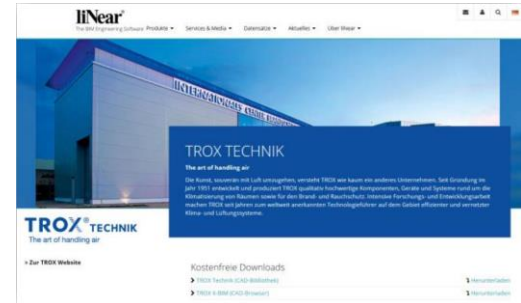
liNear
The BIM Engineering Software

Produkte ▾ Services & Media ▾ Datensätze ▾ Aktuelles ▾ Über linear ▾

TROX TECHNIK

The art of handling air

Die Kunst, souverän mit Luft umzugehen, versteht TROX wie kaum ein anderes Unternehmen. Seit Gründung im Jahr 1951 entwickelt und produziert TROX qualitativ hochwertige Komponenten, Geräte und Systeme rund um die Klimatisierung von Räumen sowie für den Brand- und Rauchschutz. Intensive Forschungs- und Entwicklungsarbeit machen TROX seit Jahren zum weltweit anerkannten Technologieführer auf dem Gebiet effizienter und vernetzter Klima- und Lüftungssysteme.

TROX® TECHNIK
The art of handling air

» Zur TROX Website

Kostenfreie Downloads

TROX Technik (CAD-Bibliothek) Herunterladen
TROX X-BIM (CAD-Browser) Herunterladen